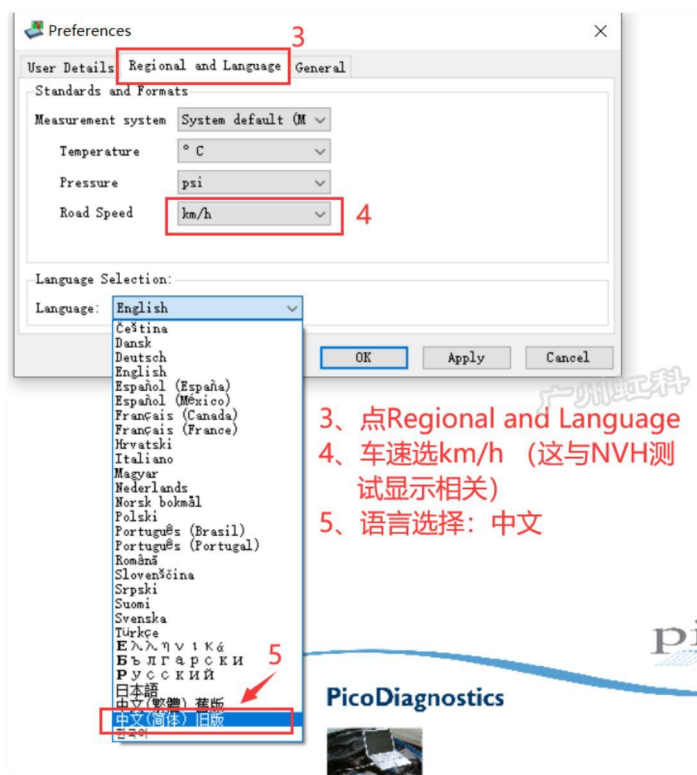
Preferences
3
User Details | Regional and Language | General
Standards and Formats
Measurement system: System default (M
Temperature: ° C
Pressure: psi
Road Speed: km/h
4
Language Selection:
Language: English
Čeština
Dansk
Deutsch
English
Español (España)
Español (México)
Français (Canada)
Français (France)
Hrvatski
Italiano
Magyar
Nederlands
Norsk bokmål
Polski
Português (Brasil)
Português (Portugal)
Română
Slovenščina
Srpski
Suomi
Svenska
Türkçe
Ελληνικά
Български
Русский
日本語
中文(繁體) 舊版
中文(简体) 旧版
한국어
5
OK | Apply | Cancel
广州虹科
3、点Regional and Language
4、车速选km/h （这与NVH测试显示相关）
5、语言选择：中文
PicoDiagnostics
pi